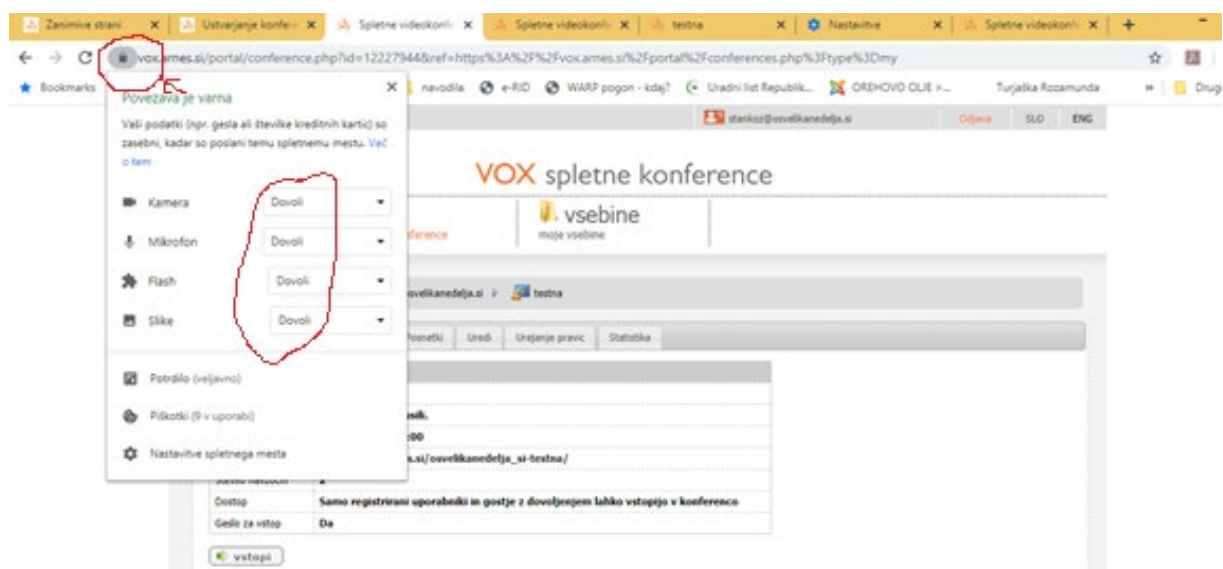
Zanimive strani ×
Ustvarjanje konfer ×
Spletne videokonfe ×
Spletne videokonf ×
testna ×
Nastavitve ×
Spletne videokonf ×
+

vox.arnes.si/portal/conference.php?id=12227944&ref=https%3A%2F%2Fvox.arnes.si%2Fportal%2Fconferences.php%3Ftype%3Dmy

Bookmarks
navodila
e-RID
WARP pogon - kdaj?
Uradni list Republik...
OREHOVO OLJE >...
Turjaška Rozamunda
Drugi

Povezava je varna ×

Vaši podatki (npr. gesla ali številke kreditnih kartic) so zasebni, kadar so poslani temu spletnemu mestu. Več o tem

Kamera Dovoli
Mikrofon Dovoli
Flash Dovoli
Slike Dovoli

Potrdilo (veljavno)
Piškotki (9 v uporabi)
Nastavitve spletnega mesta

stanko@osvelikanedelja.si
Odjava SLO ENG

VOX spletne konference

ference
vsebine
moje vsebine

osvelikanedelja.si › testna

Posnetki Uredi Urejanje pravic Statistika

osik.
00
a.si/osvelikanedelja_si-testna/

| Dostop | Samo registrirani uporabniki in gostje z dovoljenjem lahko vstopijo v konferenco |
|---|---|
| Geslo za vstop | Da |

vstopi